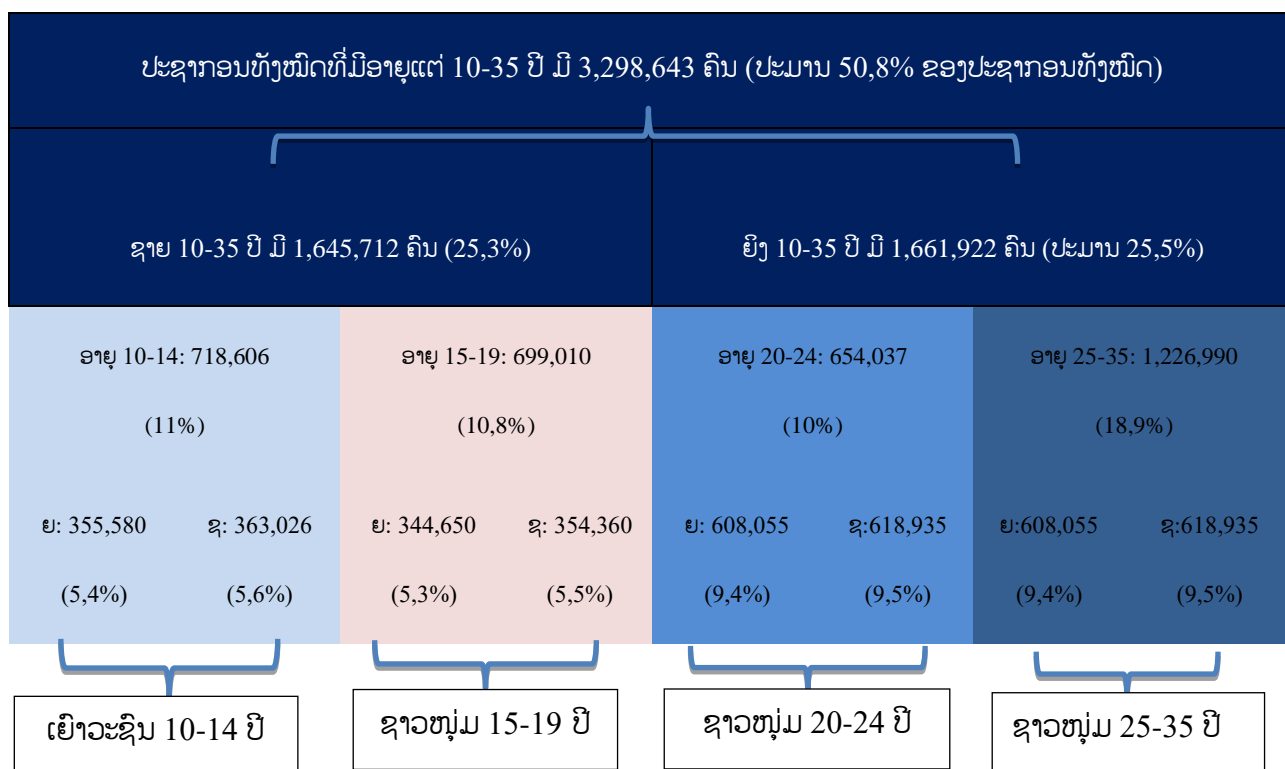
ປະຊາກອນທັງໝົດທີ່ມີອາຍຸແຕ່ 10-35 ປີ ມີ 3,298,643 ຄົນ (ປະມານ 50,8% ຂອງປະຊາກອນທັງໝົດ)

ຊາຍ 10-35 ປີ ມີ 1,645,712 ຄົນ (25,3%)

ຍິງ 10-35 ປີ ມີ 1,661,922 ຄົນ (ປະມານ 25,5%)

ອາຍຸ 10-14: 718,606

(11%)

ຍ: 355,580 ຊ: 363,026

(5,4%) (5,6%)

ອາຍຸ 15-19: 699,010

(10,8%)

ຍ: 344,650 ຊ: 354,360

(5,3%) (5,5%)

ອາຍຸ 20-24: 654,037

(10%)

ຍ: 608,055 ຊ:618,935

(9,4%) (9,5%)

ອາຍຸ 25-35: 1,226,990

(18,9%)

ຍ:608,055 ຊ:618,935

(9,4%) (9,5%)

ເຍົາວະຊົນ 10-14 ປີ

ຊາວໜຸ່ມ 15-19 ປີ

ຊາວໜຸ່ມ 20-24 ປີ

ຊາວໜຸ່ມ 25-35 ປີ